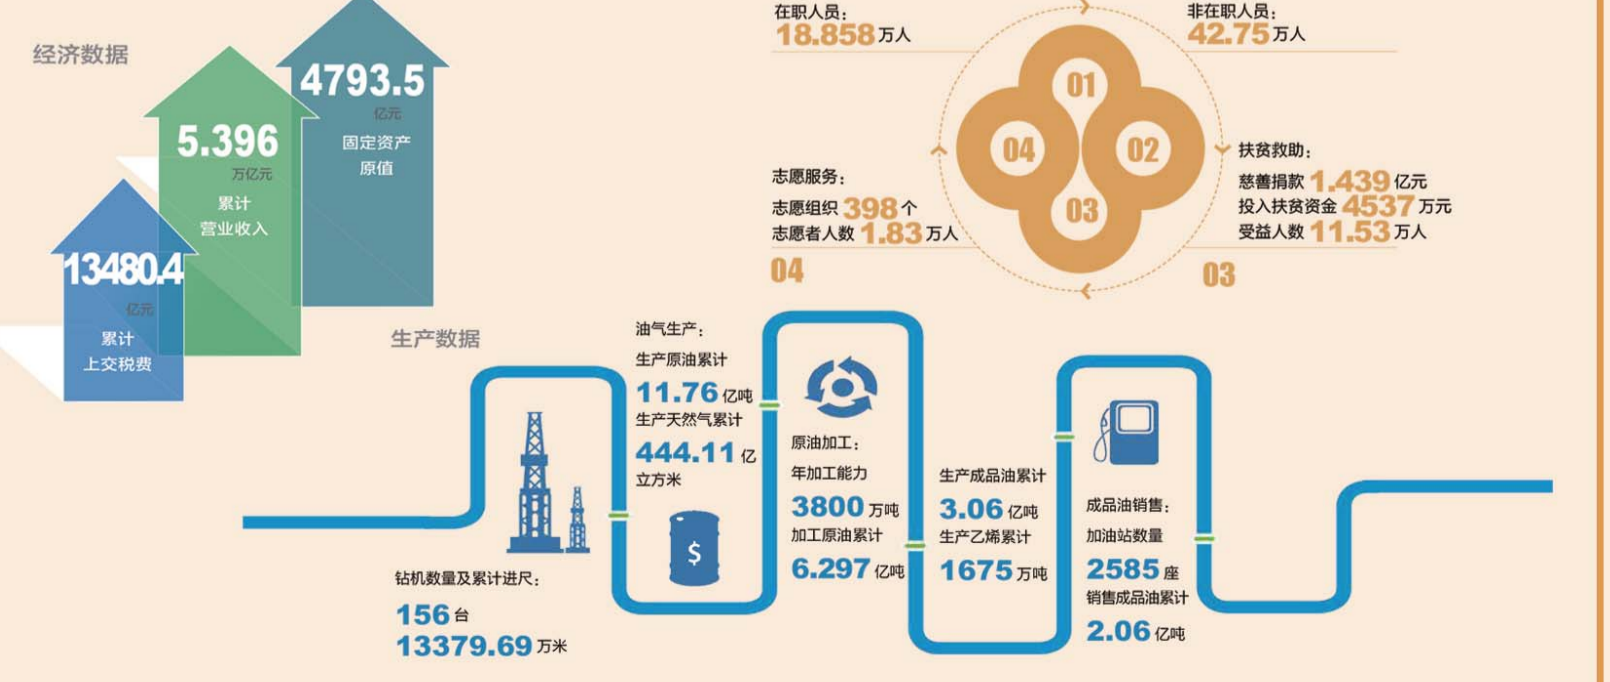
经济数据

13480.4
亿元
累计
上交税费

5.396
万亿元
累计
营业收入

4793.5
亿元
固定资产
原值

在职人员：
18.858万人

非在职人员：
42.75万人

01
02
03
04

扶贫救助：
慈善捐款 1.439亿元
投入扶贫资金 4537万元
受益人数 11.53万人
03

志愿服务：
志愿组织 398个
志愿者人数 1.83万人
04

生产数据

钻机数量及累计进尺：
156台
13379.69万米

油气生产：
生产原油累计
11.76亿吨
生产天然气累计
444.11亿立方米

$

原油加工：
年加工能力
3800万吨
加工原油累计
6.297亿吨

生产成品油累计
3.06亿吨
生产乙烯累计
1675万吨

成品油销售：
加油站数量
2585座
销售成品油累计
2.06亿吨